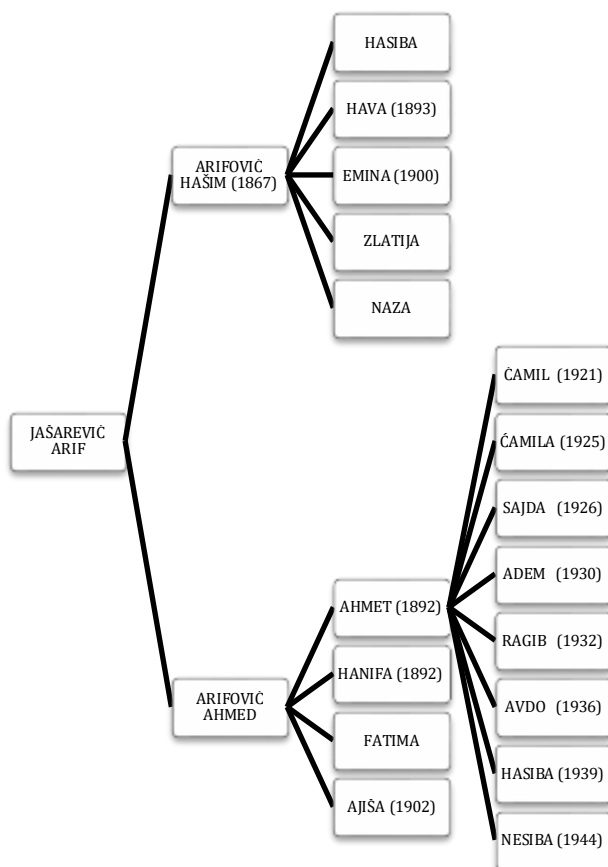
JAŠAREVIČ ARIF

ARIFOVIČ HAŠIM (1867)

HASIBA

HAVA (1893)

EMINA (1900)

ZLATIJA

NAZA

ARIFOVIČ AHMED

AHMET (1892)

HANIFA (1892)

FATIMA

AJIŠA (1902)

ĆAMIL (1921)

ĆAMILA (1925)

SAJDA (1926)

ADEM (1930)

RAGIB (1932)

AVDO (1936)

HASIBA (1939)

NESIBA (1944)